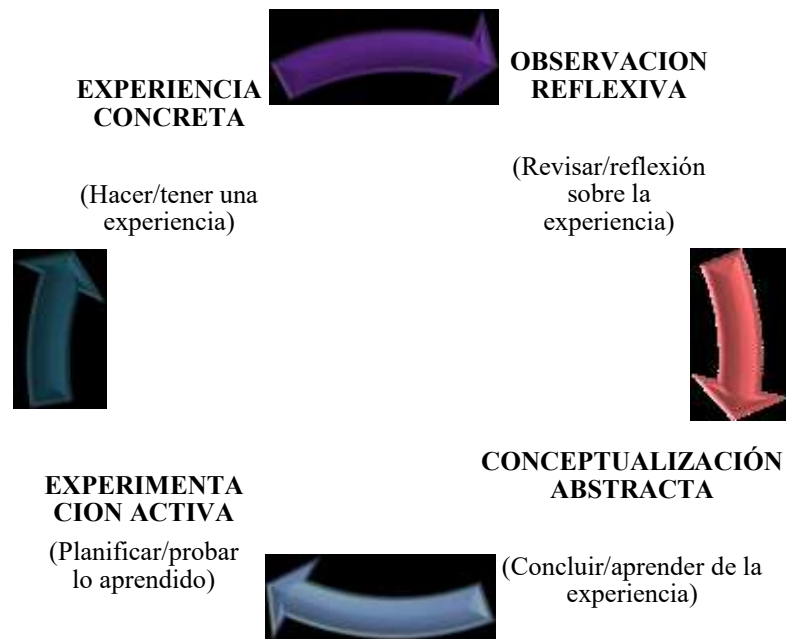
EXPERIENCIA CONCRETA

(Hacer/tener una experiencia)

OBSERVACION REFLEXIVA

(Revisar/reflexión sobre la experiencia)

CONCEPTUALIZACIÓN ABSTRACTA

(Concluir/aprender de la experiencia)

EXPERIMENTA CION ACTIVA

(Planificar/probar lo aprendido)